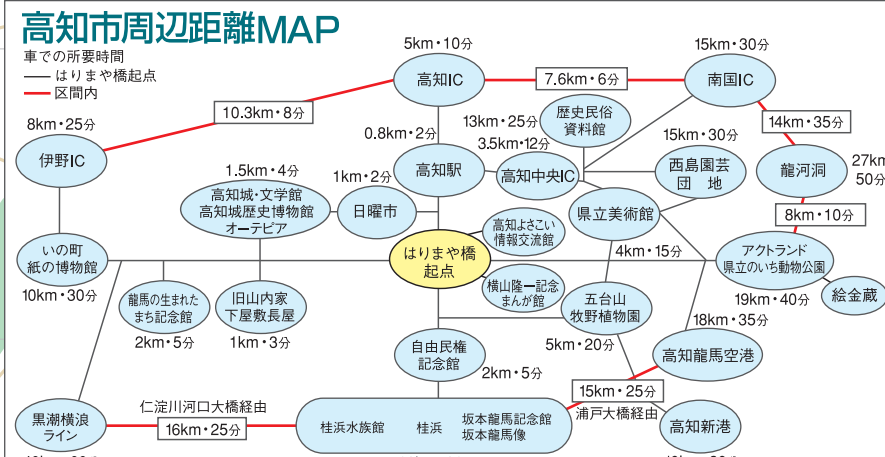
高知市周辺距離MAP

車での所要時間
はりまや橋起点
区間内

5km・10分
高知IC
7.6km・6分
15km・30分
南国IC

10.3km・8分
8km・25分
伊野IC

0.8km・2分
13km・25分
歴史民俗資料館
3.5km・12分
15km・30分
14km・35分
27km
50分

1.5km・4分
1km・2分
高知駅
高知中央IC
西島園芸団地
龍河洞

高知城・文学館
高知城歴史博物館
オーテピア
日曜市
高知よさこい情報交流館
県立美術館
8km・10分

いの町
紙の博物館
はりまや橋起点
4km・15分
アクトランド
県立のいち動物公園

10km・30分
龍馬の生まれたまち記念館
旧山内家下屋敷長屋
横山隆一記念まんが館
五台山牧野植物園
19km・40分
絵金蔵

2km・5分
1km・3分
18km・35分

自由民権記念館
5km・20分
高知龍馬空港

2km・5分
15km・25分

黒潮横浪ライン
仁淀川河口大橋経由
16km・25分
桂浜水族館
桂浜
坂本龍馬記念館
坂本龍馬像
浦戸大橋経由
高知新港